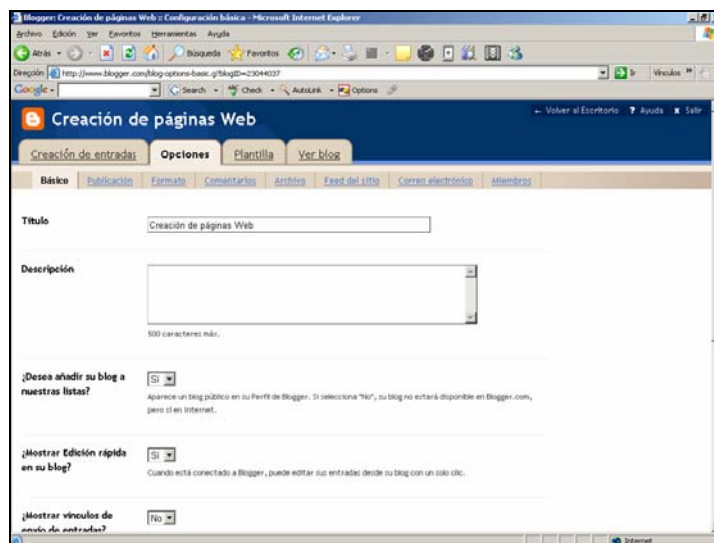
Blogger: Creación de páginas Web :: Configuración básica - Microsoft Internet Explorer

Archivo Edición Ver Favoritos Herramientas Ayuda

Atrás Búsqueda Favoritos

Dirección http://www.blogger.com/blog-options-basic.g?blogID=23044037 Ir Vínculos

Google Search Check AutoLink Options

← Volver al Escritorio ? Ayuda ✖ Salir

Creación de páginas Web

Creación de entradas Opciones Plantilla Ver blog

Básico Publicación Formato Comentarios Archivo Feed del sitio Correo electrónico Miembros

Título

Creación de páginas Web

Descripción

500 caracteres máx.

¿Desea añadir su blog a nuestras listas?

Sí

Aparece un blog público en su Perfil de Blogger. Si selecciona "No", su blog no estará disponible en Blogger.com, pero sí en Internet.

¿Mostrar Edición rápida en su blog?

Sí

Cuando está conectado a Blogger, puede editar sus entradas desde su blog con un solo clic.

¿Mostrar vínculos de envío de entradas?

No

Internet